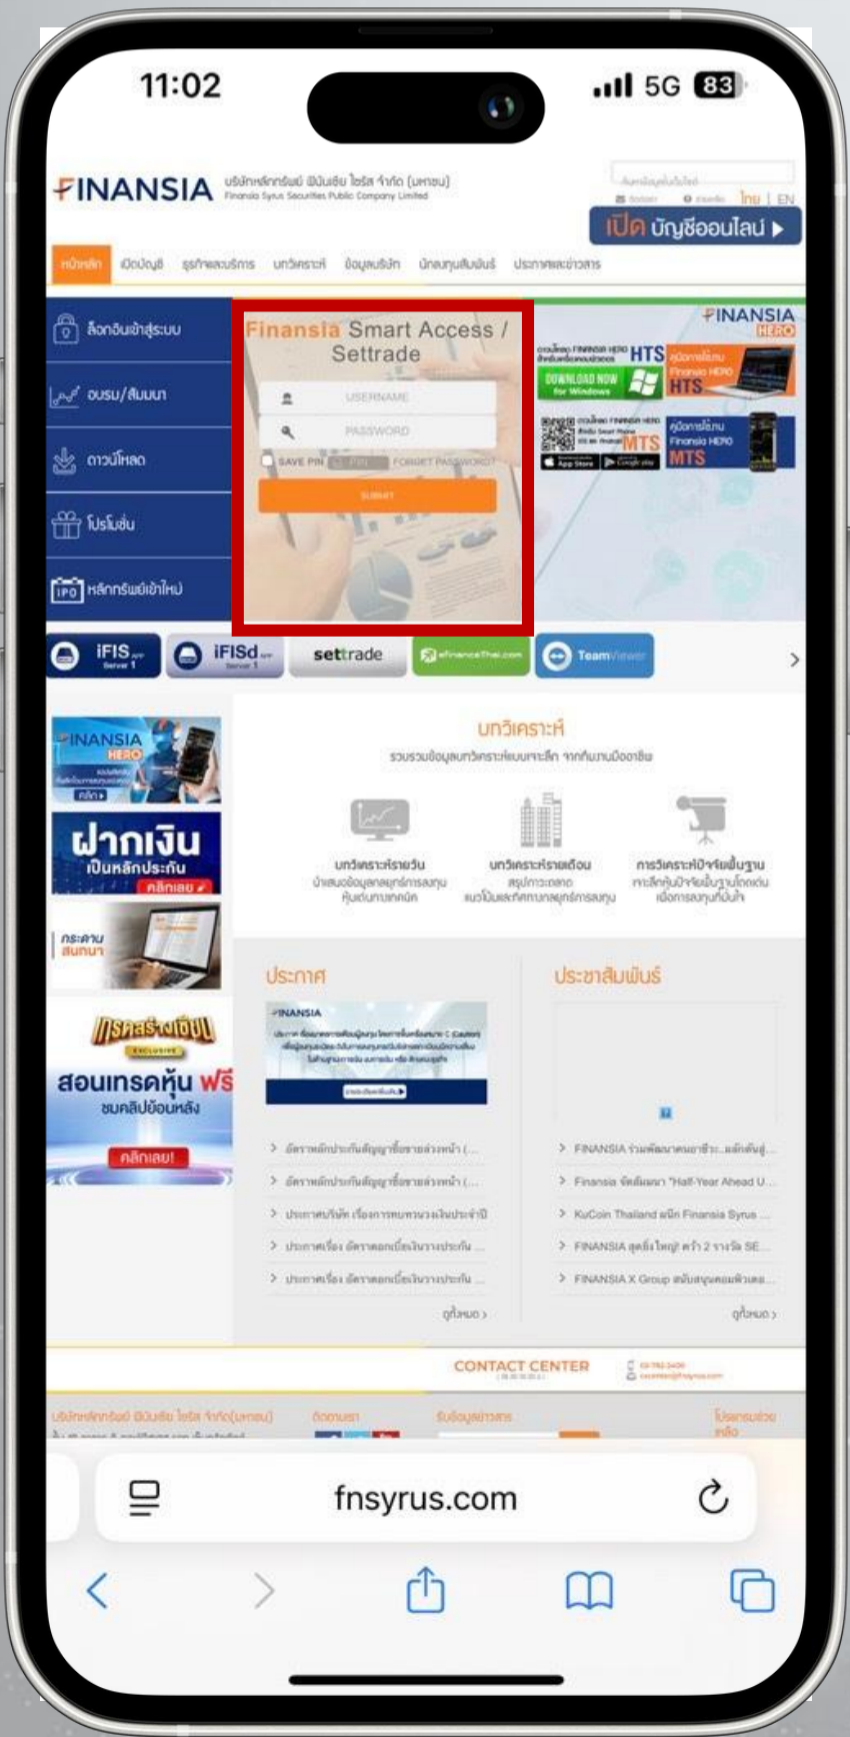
11:02

5G 83

FINANSIA บริษัทหลักทรัพย์ ฟินันเซีย ไซรัส จำกัด (มหาชน) Finansia Syrus Securities Public Company Limited

ไทย | EN

เปิด บัญชีออนไลน์ ▸

หน้าหลัก เปิดบัญชี ธุรกิจและบริการ บทวิเคราะห์ ข้อมูลบริษัท นักลงทุนสัมพันธ์ ประกาศและข่าวสาร

ล็อกอินเข้าสู่ระบบ

อบรม/สัมมนา

ดาวน์โหลด

โปรโมชั่น

หลักทรัพย์เข้าใหม่

Finansia Smart Access / Settrade

USERNAME

PASSWORD

SAVE PIN FORGET PASSWORD?

SUBMIT

FINANSIA HERO

HTS

DOWNLOAD NOW for Windows

HTS

MTS

MTS

iFIS

iFISd

settrade

efinanceThai.com

TeamViewer

บทวิเคราะห์

รวบรวมข้อมูลบทวิเคราะห์แบบเจาะลึก จากทีมงานมืออาชีพ

บทวิเคราะห์รายวัน

บทวิเคราะห์รายเดือน

การวิเคราะห์ปัจจัยพื้นฐาน

FINANSIA HERO

ฝากเงิน เป็นหลักประกัน คลิกเลย

กระดานสนทนา

สอนเทรดหุ้น ฟรี ชมคลิปย้อนหลัง

คลิกเลย!

ประกาศ

ประชาสัมพันธ์

> อัตราหลักประกันสัญญาซื้อขายล่วงหน้า (...

> อัตราหลักประกันสัญญาซื้อขายล่วงหน้า (...

> ประกาศบริษัท เรื่องการหยุดทำการ...

> ประกาศเรื่อง อัตราดอกเบี้ยเงินวางประกัน ...

> ประกาศเรื่อง อัตราดอกเบี้ยเงินวางประกัน ...

ดูทั้งหมด ›

> FINANSIA ร่วมพัฒนา...

> Finansia จัดสัมมนา "Half-Year Ahead U...

> KuCoin Thailand ผนึก Finansia Syrus ...

> FINANSIA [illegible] SE...

> FINANSIA X Group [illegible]...

ดูทั้งหมด ›

CONTACT CENTER

fnsyrus.com